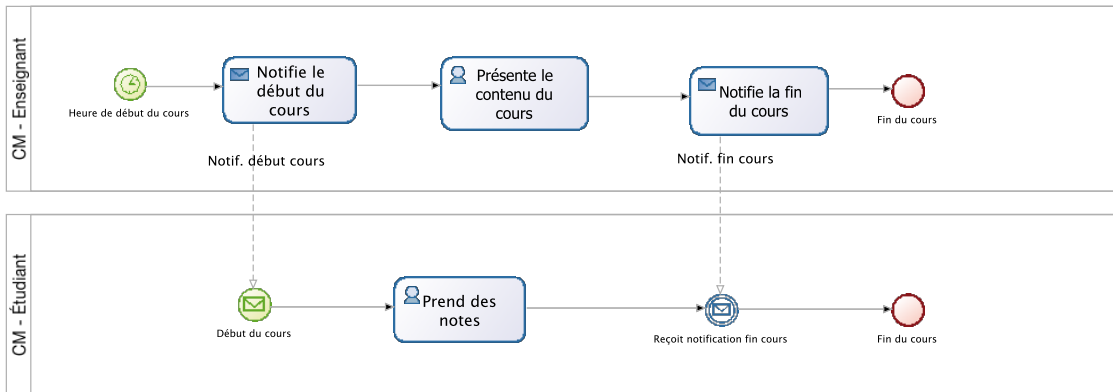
CM - Enseignant

Heure de début du cours

Notifie le début du cours

Présente le contenu du cours

Notifie la fin du cours

Fin du cours

Notif. début cours

Notif. fin cours

CM - Étudiant

Début du cours

Prend des notes

Reçoit notification fin cours

Fin du cours